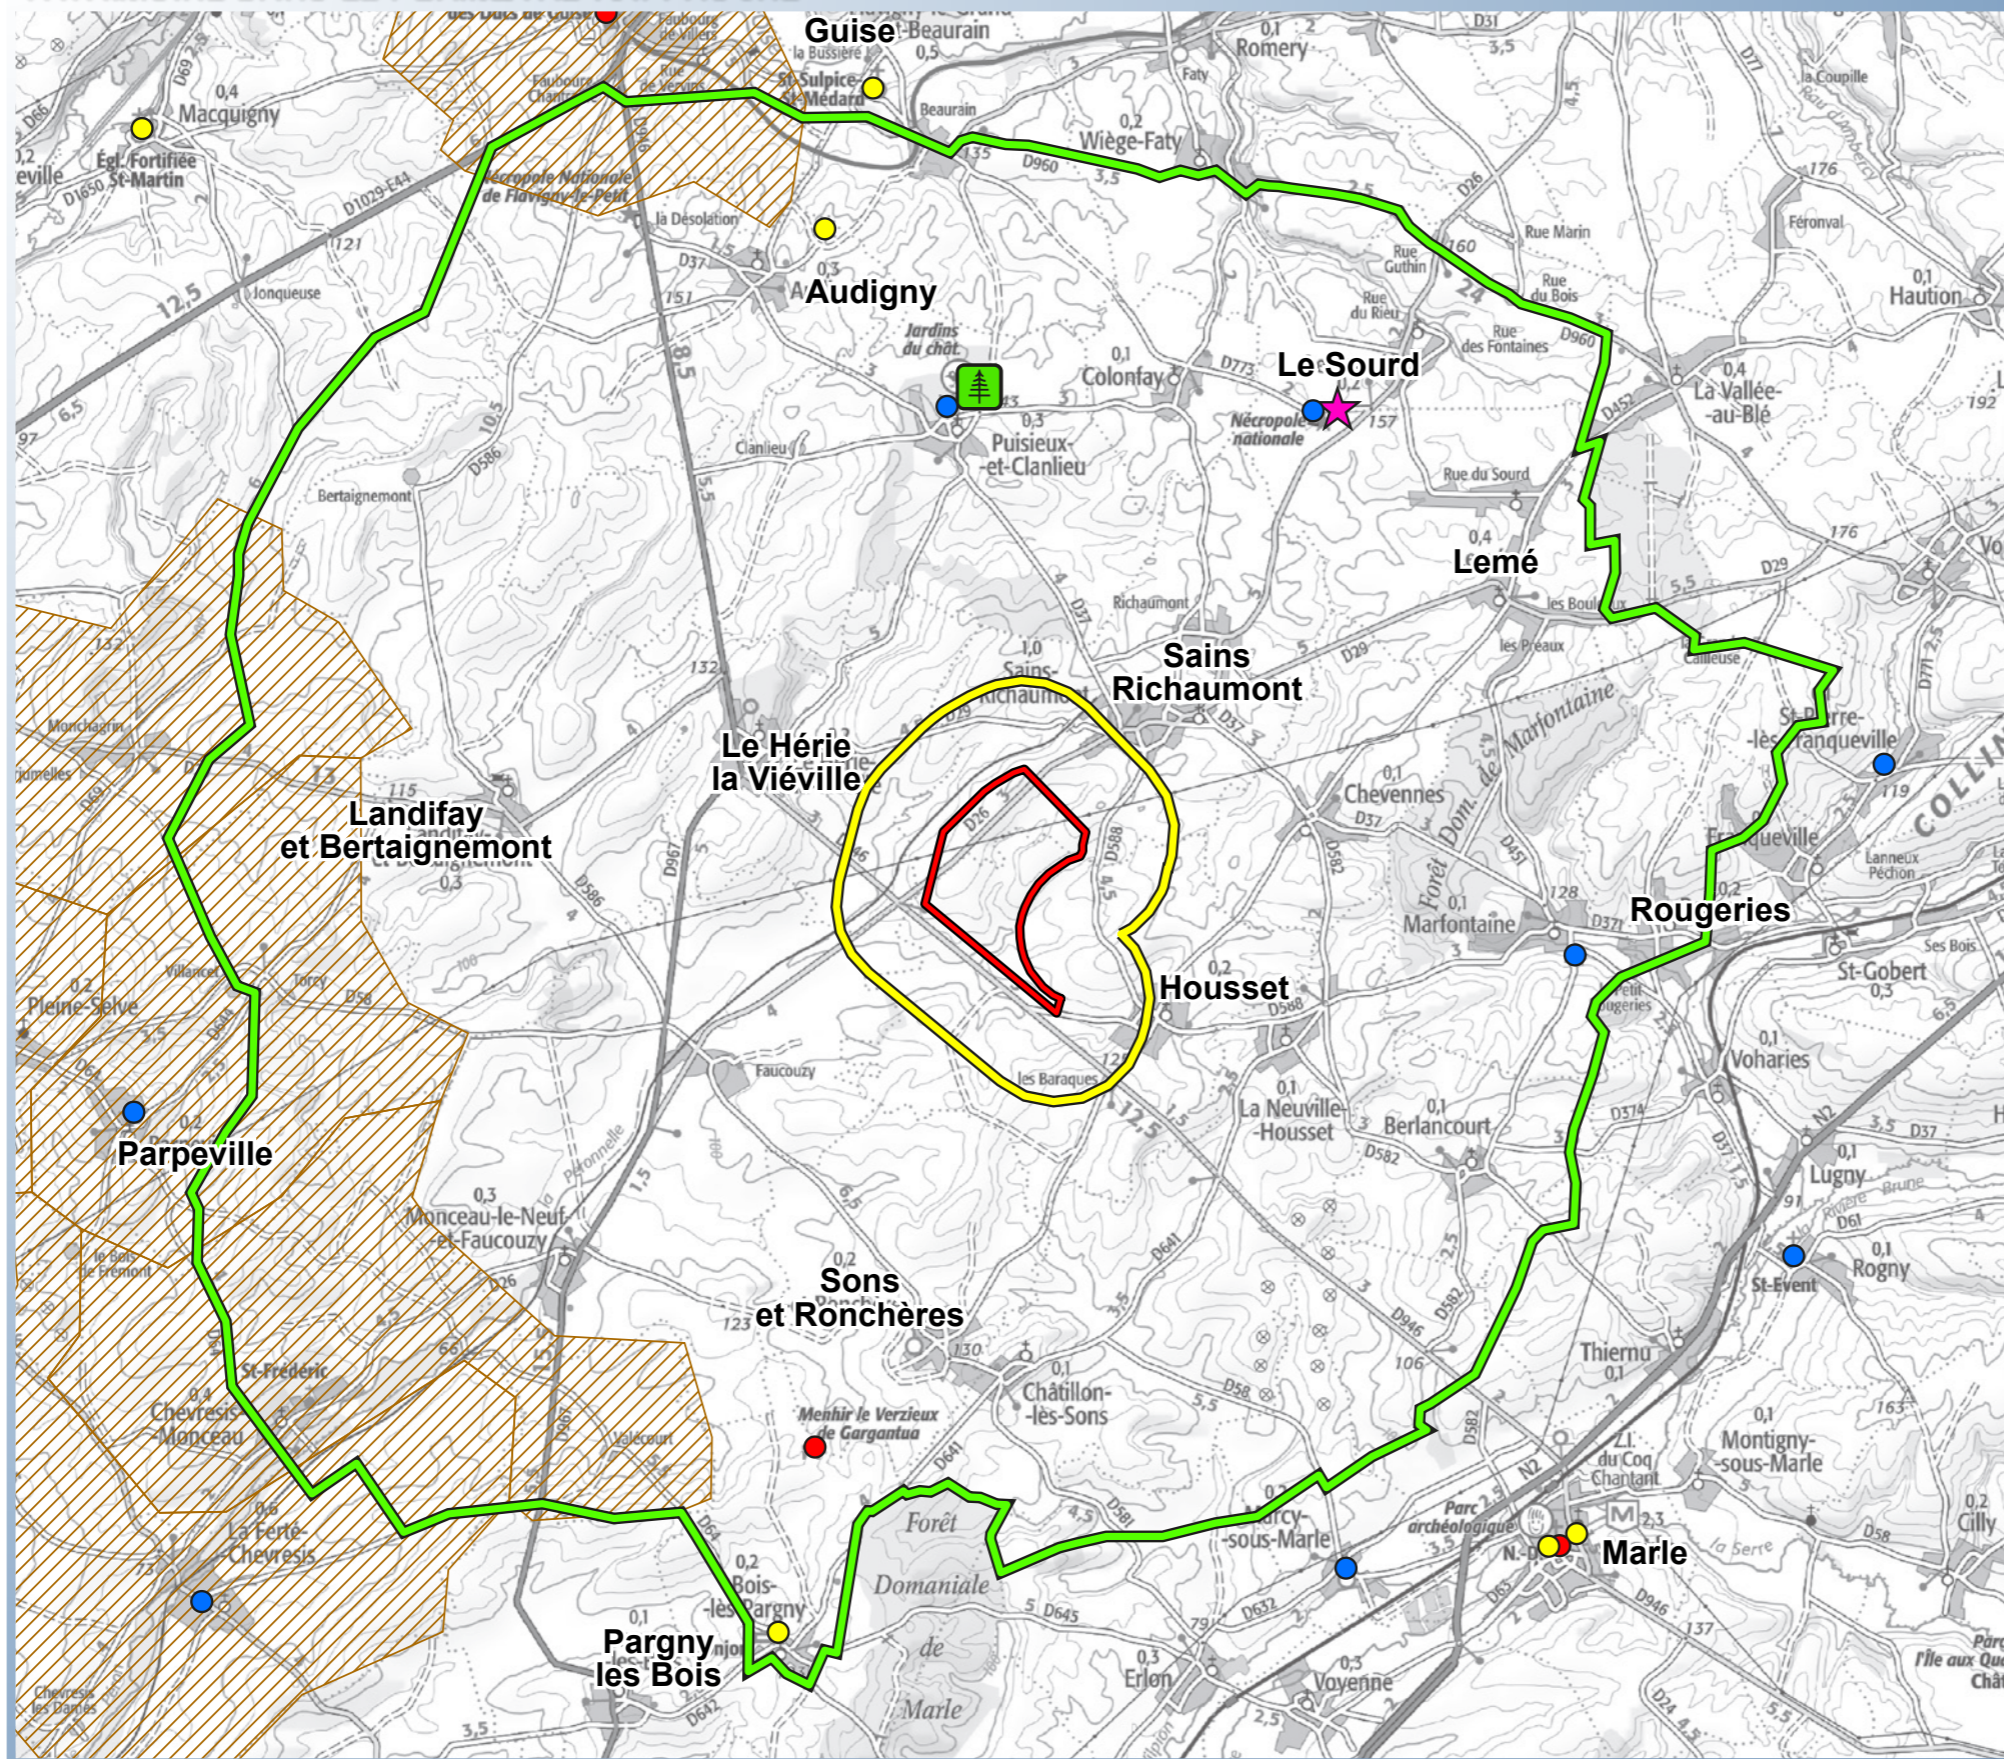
Guise
Beaurain
la Bussière
St-Sulpice
St-Médard
Romery
Faty
Wiège-Faty
Macquigny
Égl. Fortifiée St-Martin
Nécropole Nationale de Flavigny-le-Petit
la Désolation
Audigny
Jonqueuse
Jardins du chât.
Colonfay
Le Sourd
Nécropole nationale
Puisieux-et-Clanlieu
Clanlieu
Bertaignemont
Rue Marin
Rue Guthin
Rue du Rieu
Rue du Bois
Rue des Fontaines
Féronval
Haution
La Vallée-au-Blé
Rue du Sourd
Lemé
Richaumont
Sains Richaumont
Le Hérie la Viéville
les Préaux
St-Pierre-lès-Franqueville
Franqueville
Monceau
Landifay et Bertaignemont
Chevennes
Forêt Dom. de Marfontaine
Marfontaine
Rougeries
Lanneux
Pechon
Ses Bois
St-Gobert
Pleine-Selve
Villancet
Torcy
Housset
Faucouzy
les Baraques
La Neuville-Housset
Berlancourt
Voharies
Lugny
Rogny
Parpeville
Monceau-le-Neuf-et-Faucouzy
La Péronnelle
St-Évent
Sons et Ronchères
Châtillon-lès-Sons
Thiernu
Le Bois de Frémont
St-Frédéric
Chevresis-Monceau
Menhir le Verzieux de Gargantua
Valécourt
Z.I. du Coq Chantant
Montigny-sous-Marle
La Ferté-Chevresis
Forêt Domaniale de Marle
Marcy-sous-Marle
Parc archéologique
Marle
La Serre
Cilly
Bois-lès-Pargny
Pargny les Bois
Erlon
Voyenne
Chevresis-les-Dames
COLLI